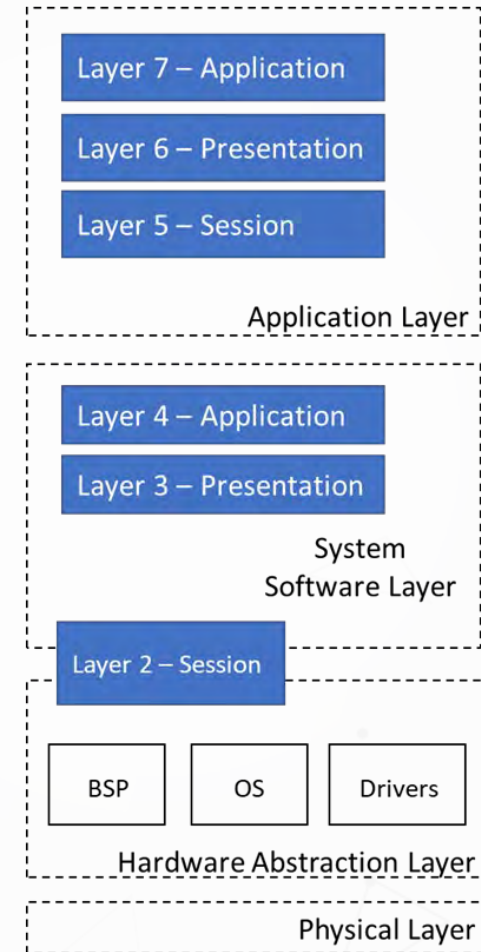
Layer 7 – Application

Layer 6 – Presentation

Layer 5 – Session

Application Layer

Layer 4 – Application

Layer 3 – Presentation

System Software Layer

Layer 2 – Session

BSP

OS

Drivers

Hardware Abstraction Layer

Physical Layer